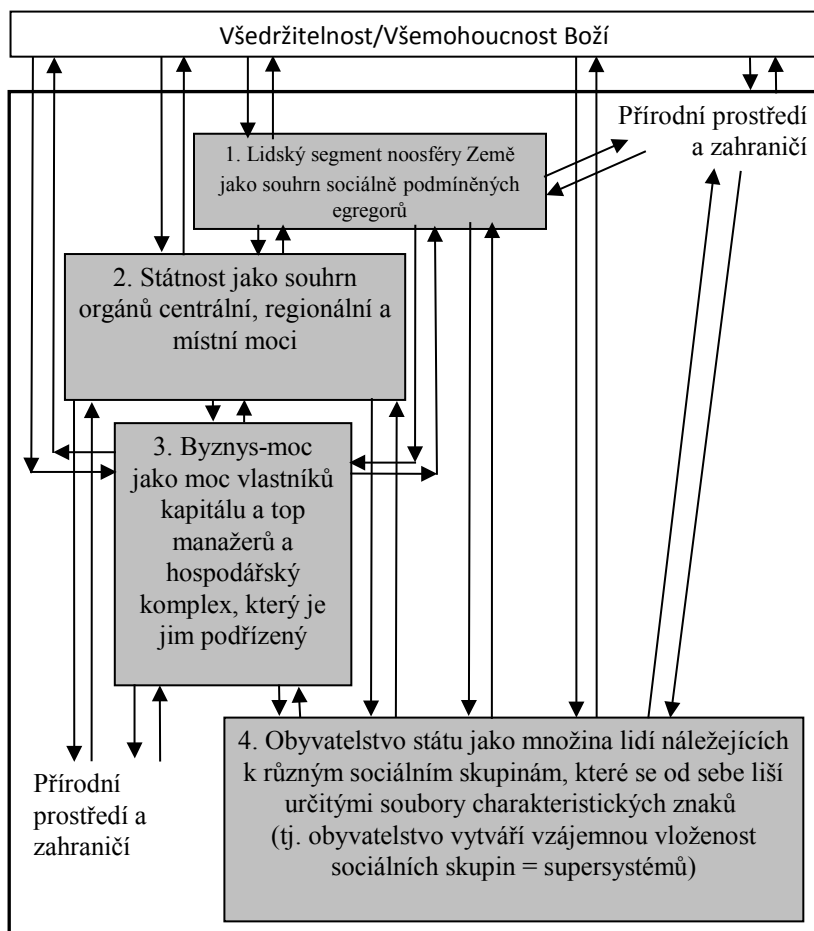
Všedržitelnost/Všemohoucnost Boží

Přírodní prostředí a zahraničí

1. Lidský segment noosféry Země jako souhrn sociálně podmíněných egregorů

2. Státnost jako souhrn orgánů centrální, regionální a místní moci

3. Byznys-moc jako moc vlastníků kapitálu a top manažerů a hospodářský komplex, který je jim podřízený

4. Obyvatelstvo státu jako množina lidí náležejících k různým sociálním skupinám, které se od sebe liší určitými soubory charakteristických znaků (tj. obyvatelstvo vytváří vzájemnou vloženost sociálních skupin = supersystémů)

Přírodní prostředí a zahraničí